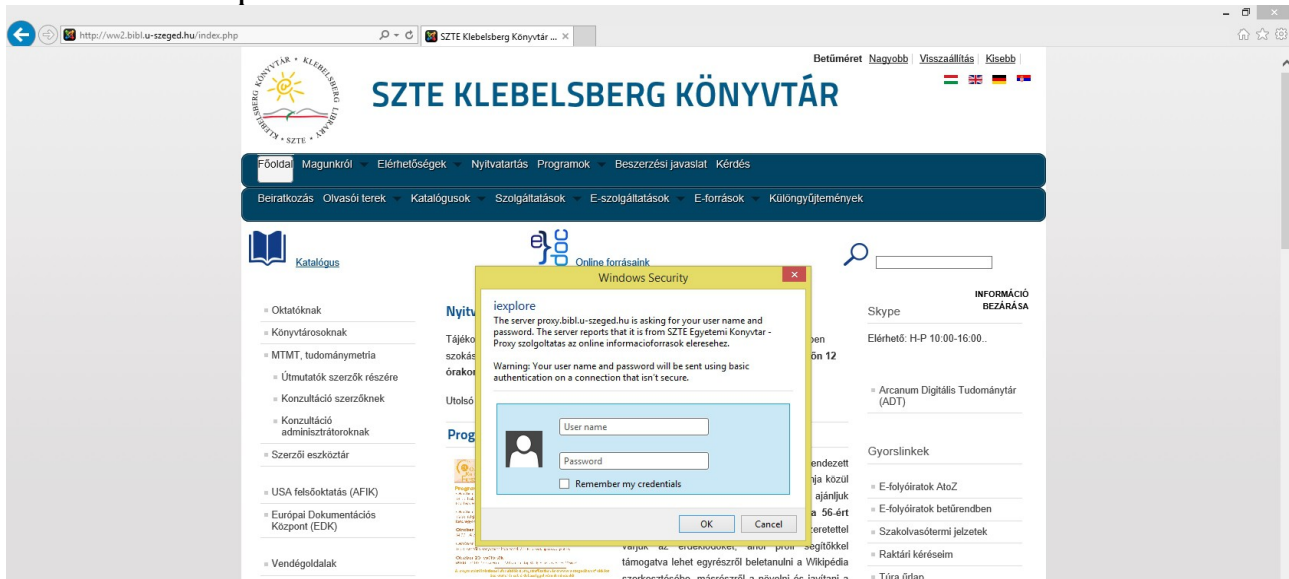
http://ww2.bibl.u-szeged.hu/index.php

SZTE Klebelsberg Könyvtár ... ×

Betűméret Nagyobb | Visszaállítás | Kisebb

SZTE KLEBELSBERG KÖNYVTÁR

Főoldal Magunkról Elérhetőségek Nyitvatartás Programok Beszerzési javaslat Kérdés

Beiratkozás Olvasói terek Katalógusok Szolgáltatások E-szolgáltatások E-források Különgyűjtemények

Katalógus

Online forrásaink

Windows Security

iexplore

The server proxy.bibl.u-szeged.hu is asking for your user name and password. The server reports that it is from SZTE Egyetemi Konyvtar - Proxy szolgaltatas az online informacioforrasok eleresehez.

Warning: Your user name and password will be sent using basic authentication on a connection that isn't secure.

User name

Password

Remember my credentials

OK Cancel

Oktatóknak

Könyvtárosoknak

MTMT, tudománymetria

Útmutatók szerzők részére

Konzultáció szerzőknek

Konzultáció adminisztrátoroknak

Szerzői eszköztár

USA felsőoktatás (AFIK)

Európai Dokumentációs Központ (EDK)

Vendégoldalak

Nyitv

Tájéko

szokás

órakor

Utolsó

Prog

ben

ön 12

endezett

nja közül

ajánljuk

a 56-ért

szeretettel

várjuk az érdeklődőket, ahol profi segítőkkel támogatva lehet egyrészről beletanulni a Wikipédia

INFORMÁCIÓ BEZÁRÁSA

Skype

Elérhető: H-P 10:00-16:00..

Arcanum Digitális Tudománytár (ADT)

Gyorslinkek

E-folyóiratok AtoZ

E-folyóiratok betűrendben

Szakolvasótermi jelzetek

Raktári kéréseim

Túra űrlap